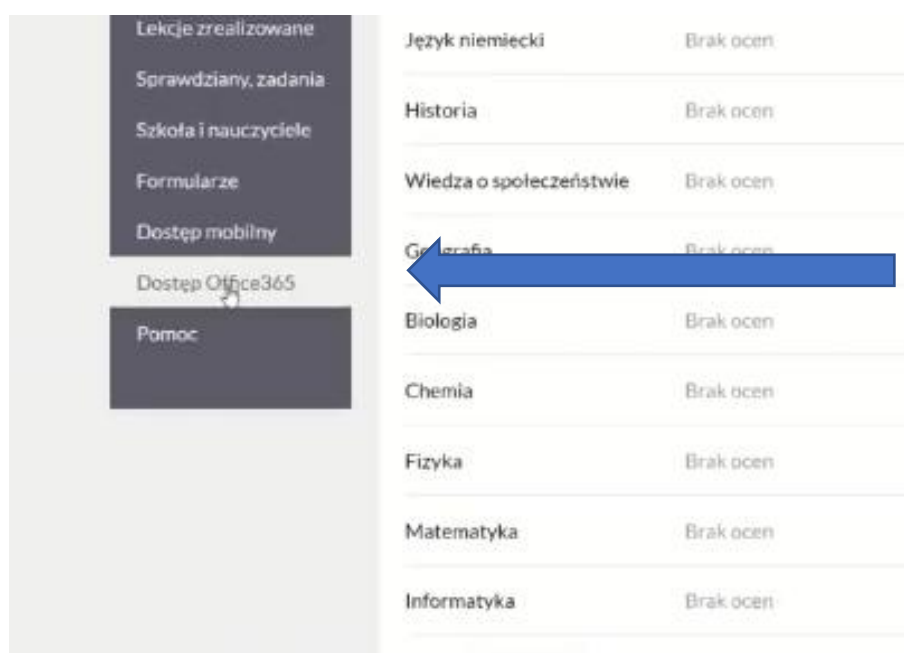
Lekcje zrealizowane
Sprawdziany, zadania
Szkoła i nauczyciele
Formularze
Dostęp mobilny
Dostęp Office365
Pomoc

| | |
|---|---|
| Język niemiecki | Brak ocen |
| Historia | Brak ocen |
| Wiedza o społeczeństwie | Brak ocen |
| Geografia | Brak ocen |
| Biologia | Brak ocen |
| Chemia | Brak ocen |
| Fizyka | Brak ocen |
| Matematyka | Brak ocen |
| Informatyka | Brak ocen |